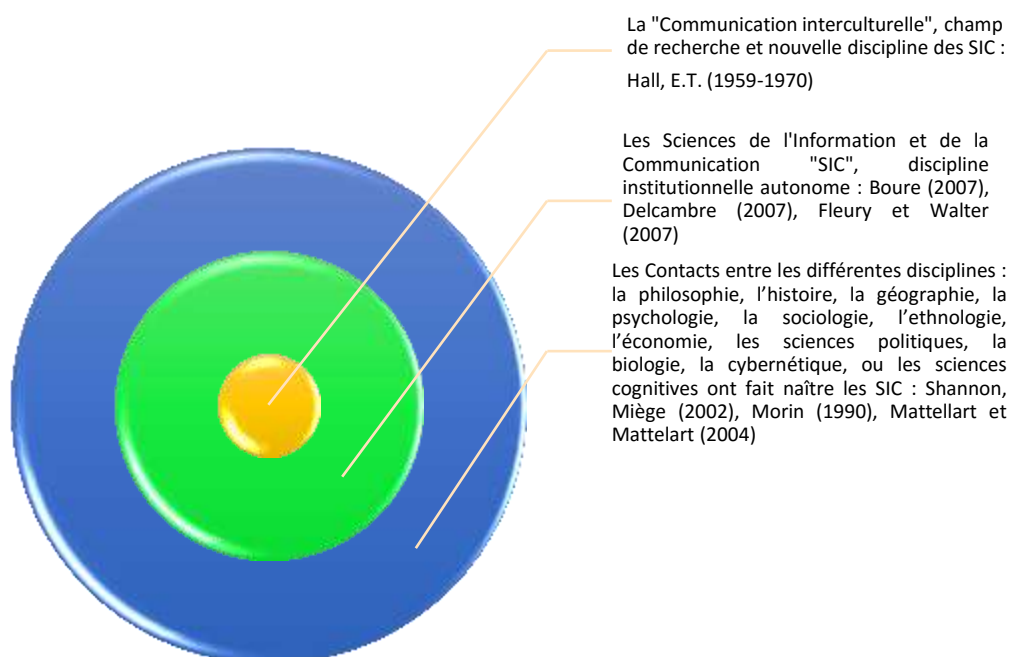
La "Communication interculturelle", champ de recherche et nouvelle discipline des SIC :

Hall, E.T. (1959-1970)

Les Sciences de l'Information et de la Communication "SIC", discipline institutionnelle autonome : Boure (2007), Delcambre (2007), Fleury et Walter (2007)

Les Contacts entre les différentes disciplines : la philosophie, l'histoire, la géographie, la psychologie, la sociologie, l'ethnologie, l'économie, les sciences politiques, la biologie, la cybernétique, ou les sciences cognitives ont fait naître les SIC : Shannon, Miège (2002), Morin (1990), Mattellart et Mattellart (2004)